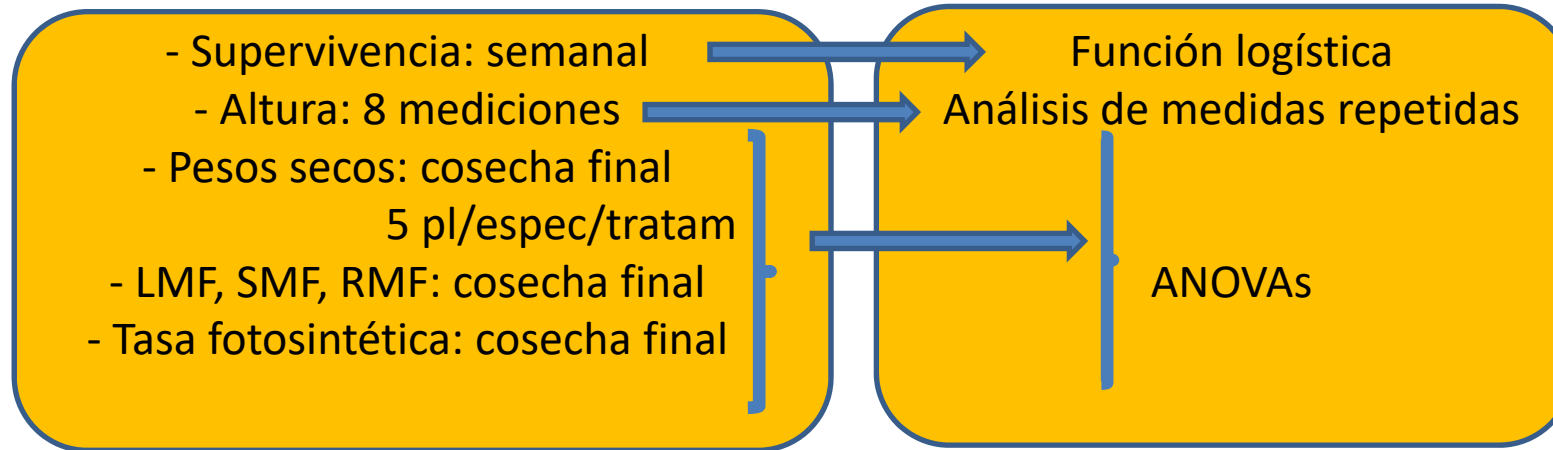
- Supervivencia: semanal
- Altura: 8 mediciones
- Pesos secos: cosecha final
5 pl/espec/tratam
- LMF, SMF, RMF: cosecha final
- Tasa fotosintética: cosecha final

Función logística
Análisis de medidas repetidas
ANOVAs